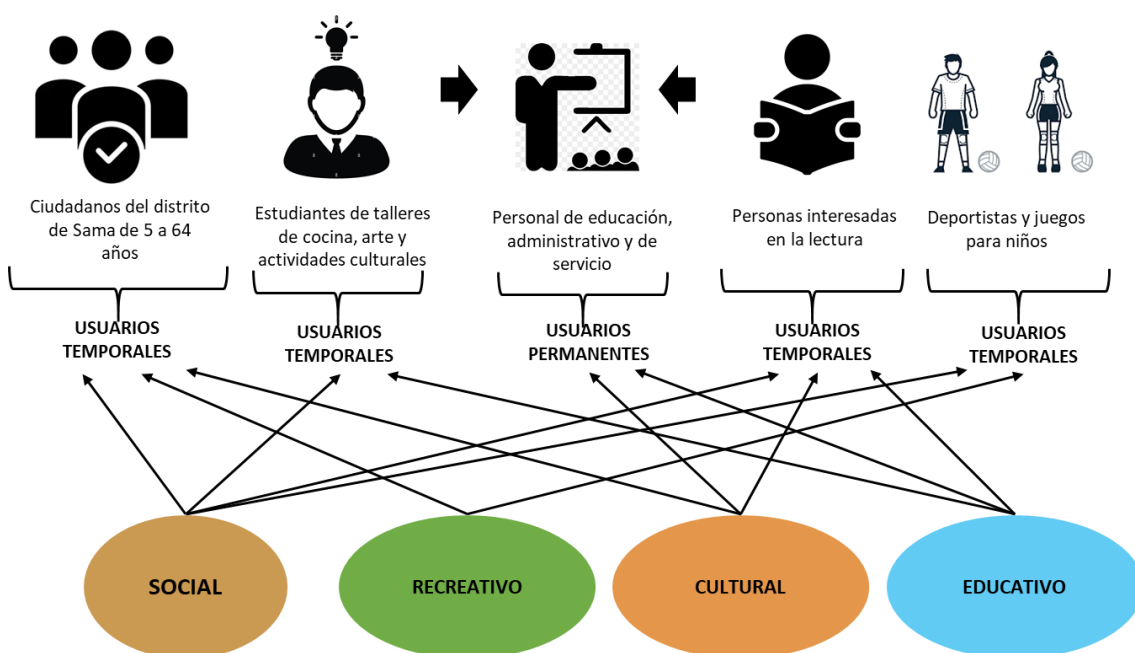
Ciudadanos del distrito de Sama de 5 a 64 años

Estudiantes de talleres de cocina, arte y actividades culturales

Personal de educación, administrativo y de servicio

Personas interesadas en la lectura

Deportistas y juegos para niños

USUARIOS TEMPORALES

USUARIOS TEMPORALES

USUARIOS PERMANENTES

USUARIOS TEMPORALES

USUARIOS TEMPORALES

SOCIAL

RECREATIVO

CULTURAL

EDUCATIVO